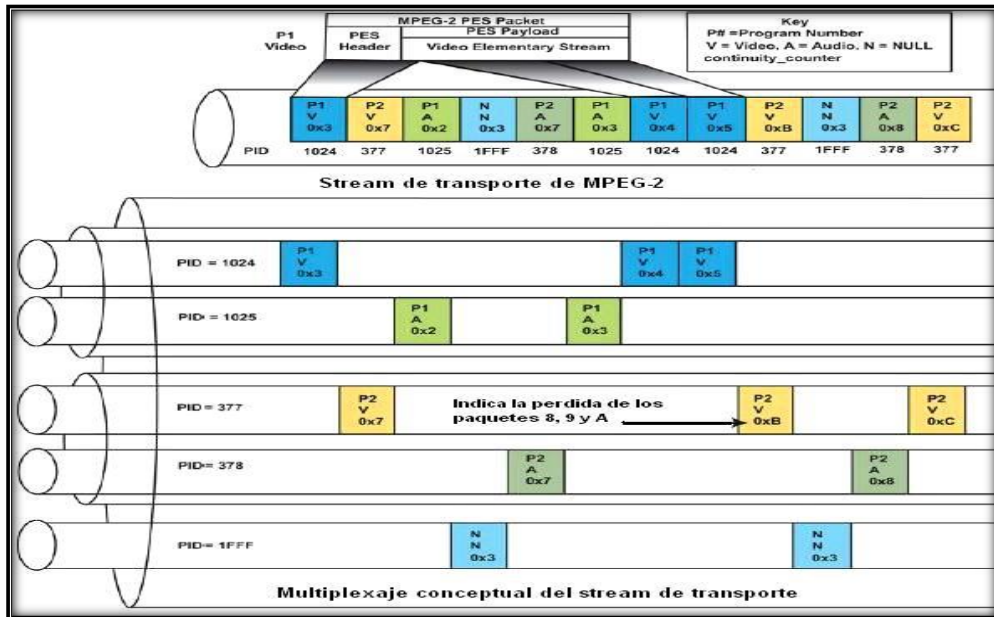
P1
Video

| PES Header | MPEG-2 PES Packet<br>PES Payload<br>Video Elementary Stream |
|---|---|

Key
P# =Program Number
V = Video, A = Audio, N = NULL
continuity_counter

| | P1 V 0x3 | P2 V 0x7 | P1 A 0x2 | N N 0x3 | P2 A 0x7 | P1 A 0x3 | P1 V 0x4 | P1 V 0x5 | P2 V 0xB | N N 0x3 | P2 A 0x8 | P2 V 0xC |
|---|---|---|---|---|---|---|---|---|---|---|---|---|
| PID | 1024 | 377 | 1025 | 1FFF | 378 | 1025 | 1024 | 1024 | 377 | 1FFF | 378 | 377 |

Stream de transporte de MPEG-2

PID = 1024
P1 V 0x3
P1 V 0x4
P1 V 0x5

PID = 1025
P1 A 0x2
P1 A 0x3

PID = 377
P2 V 0x7
Indica la perdida de los paquetes 8, 9 y A
P2 V 0xB
P2 V 0xC

PID= 378
P2 A 0x7
P2 A 0x8

PID= 1FFF
N N 0x3
N N 0x3

Multiplexaje conceptual del stream de transporte